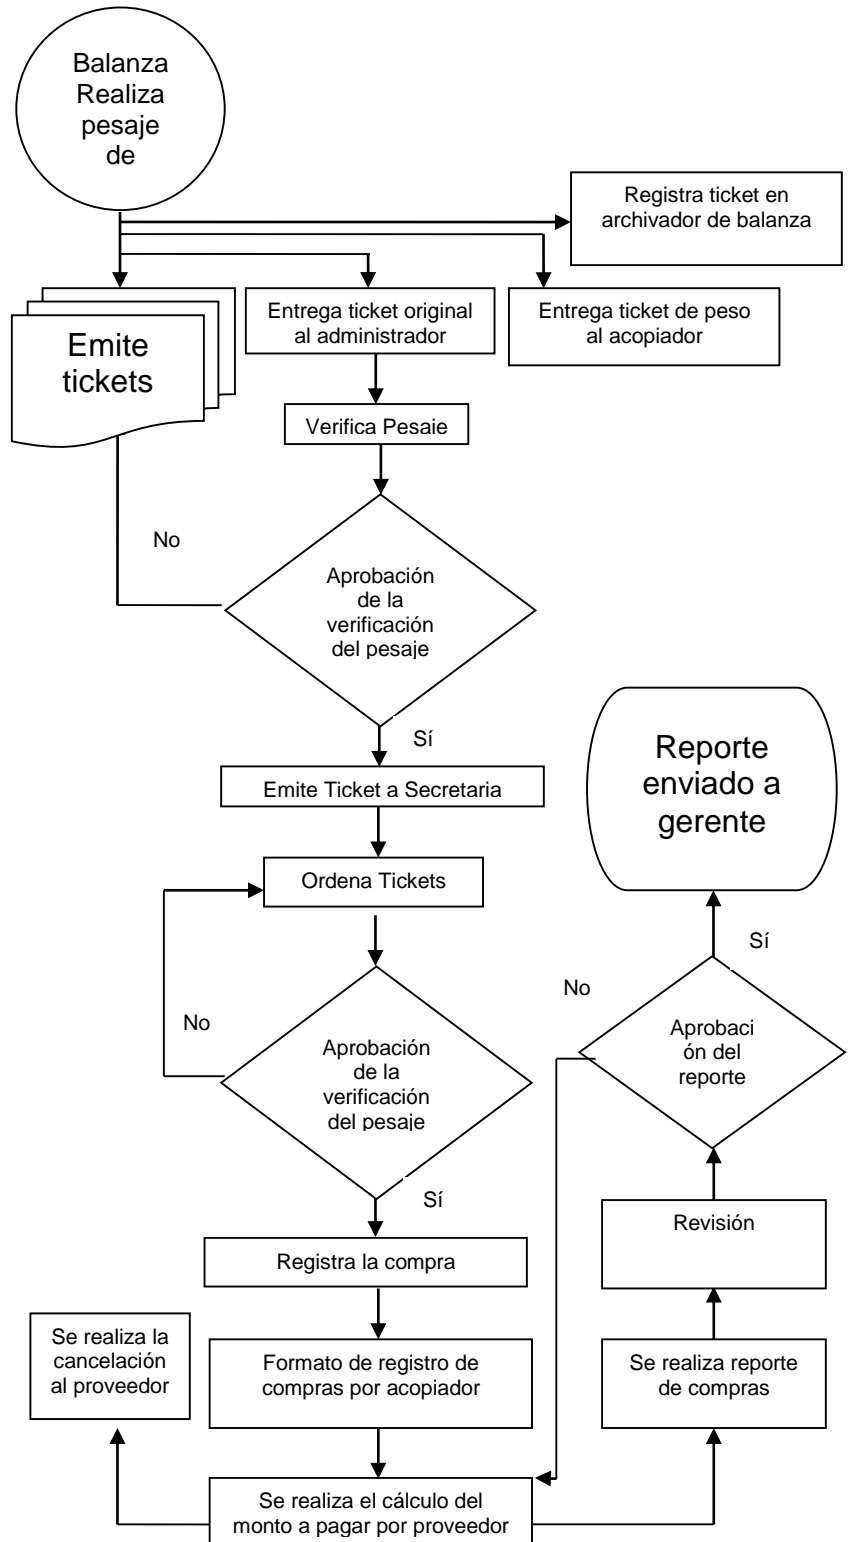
Balanza Realiza pesaje de

Registra ticket en archivador de balanza

Emite tickets

Entrega ticket original al administrador

Entrega ticket de peso al acopiador

Verifica Pesaie

No

Aprobación de la verificación del pesaje

Sí

Emite Ticket a Secretaria

Ordena Tickets

No

Aprobación de la verificación del pesaje

Sí

Registra la compra

Formato de registro de compras por acopiador

Se realiza la cancelación al proveedor

Se realiza el cálculo del monto a pagar por proveedor

Se realiza reporte de compras

Revisión

Aprobaci ón del reporte

No

Sí

Reporte enviado a gerente